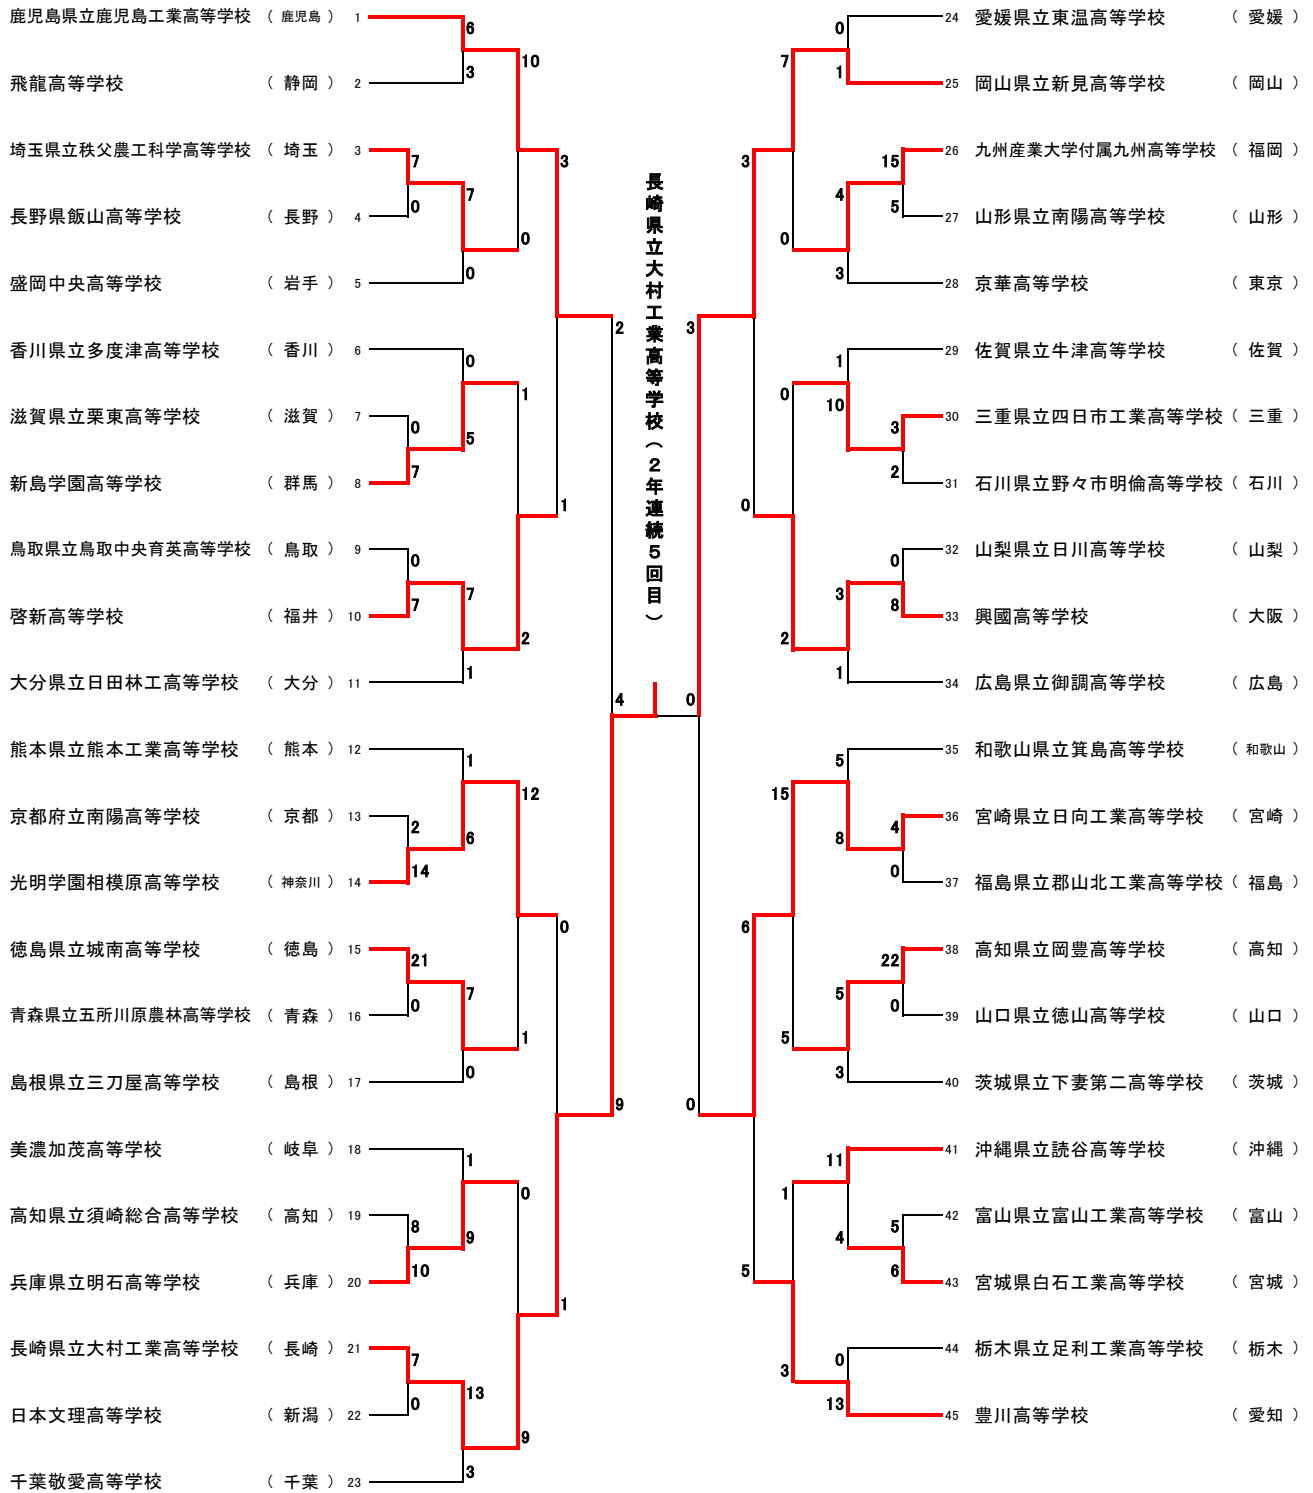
鹿児島県立鹿児島工業高等学校 （鹿児島） 1
飛龍高等学校 （静岡） 2
埼玉県立秩父農工科学高等学校 （埼玉） 3
長野県飯山高等学校 （長野） 4
盛岡中央高等学校 （岩手） 5
香川県立多度津高等学校 （香川） 6
滋賀県立栗東高等学校 （滋賀） 7
新島学園高等学校 （群馬） 8
鳥取県立鳥取中央育英高等学校 （鳥取） 9
啓新高等学校 （福井） 10
大分県立日田林工高等学校 （大分） 11
熊本県立熊本工業高等学校 （熊本） 12
京都府立南陽高等学校 （京都） 13
光明学園相模原高等学校 （神奈川） 14
徳島県立城南高等学校 （徳島） 15
青森県立五所川原農林高等学校 （青森） 16
島根県立三刀屋高等学校 （島根） 17
美濃加茂高等学校 （岐阜） 18
高知県立須崎総合高等学校 （高知） 19
兵庫県立明石高等学校 （兵庫） 20
長崎県立大村工業高等学校 （長崎） 21
日本文理高等学校 （新潟） 22
千葉敬愛高等学校 （千葉） 23

6 3 7 0 7 0 10 0 3 0 5 7 0 1 1 0 7 7 2 1 1 2 6 14 12 21 0 7 0 1 0 1 8 10 9 0 7 0 13 3 9 1 0 9 4 2

長崎県立大村工業高等学校（２年連続５回目）

3 0 0

24 愛媛県立東温高等学校 （愛媛）
25 岡山県立新見高等学校 （岡山）
26 九州産業大学付属九州高等学校 （福岡）
27 山形県立南陽高等学校 （山形）
28 京華高等学校 （東京）
29 佐賀県立牛津高等学校 （佐賀）
30 三重県立四日市工業高等学校 （三重）
31 石川県立野々市明倫高等学校 （石川）
32 山梨県立日川高等学校 （山梨）
33 興國高等学校 （大阪）
34 広島県立御調高等学校 （広島）
35 和歌山県立箕島高等学校 （和歌山）
36 宮崎県立日向工業高等学校 （宮崎）
37 福島県立郡山北工業高等学校 （福島）
38 高知県立岡豊高等学校 （高知）
39 山口県立徳山高等学校 （山口）
40 茨城県立下妻第二高等学校 （茨城）
41 沖縄県立読谷高等学校 （沖縄）
42 富山県立富山工業高等学校 （富山）
43 宮城県白石工業高等学校 （宮城）
44 栃木県立足利工業高等学校 （栃木）
45 豊川高等学校 （愛知）

0 1 7 15 5 4 0 3 3 1 10 3 2 0 0 0 3 8 2 1 5 15 4 8 0 22 5 0 5 3 6 11 1 5 4 6 5 0 13 3